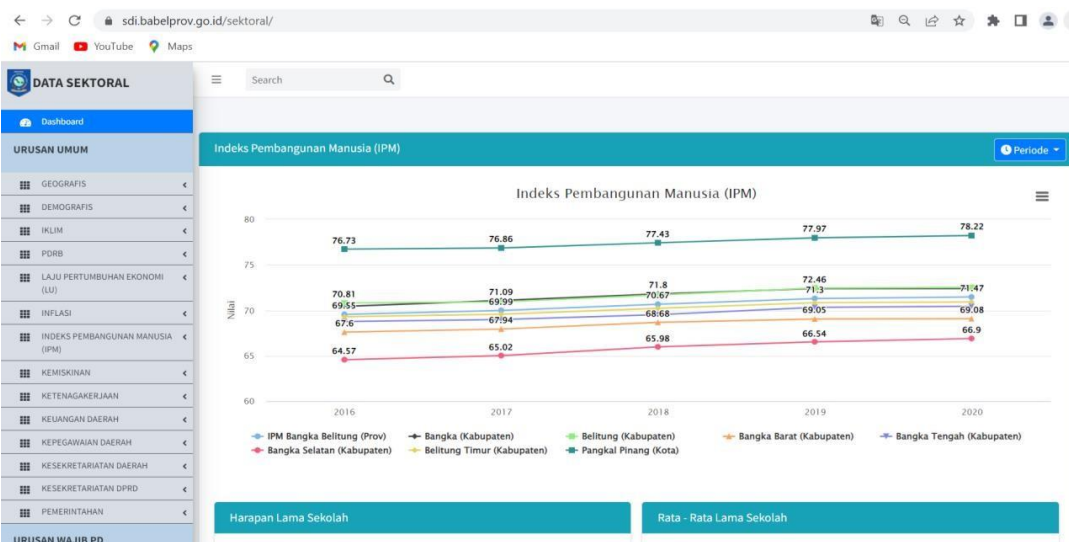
sdi.babelprov.go.id/sektoral/

Gmail YouTube Maps

DATA SEKTORAL

Search

Dashboard

URUSAN UMUM

GEOGRAFIS
DEMOGRAFIS
IKLIM
PDRB
LAJU PERTUMBUHAN EKONOMI (LU)
INFLASI
INDEKS PEMBANGUNAN MANUSIA (IPM)
KEMISKINAN
KETENAGAKERJAAN
KEUANGAN DAERAH
KEPEGAWAIAN DAERAH
KESEKRETARIATAN DAERAH
KESEKRETARIATAN DPRD
PEMERINTAHAN

URUSAN WAJIB PD

Indeks Pembangunan Manusia (IPM)

Periode

Indeks Pembangunan Manusia (IPM)

80
75
70
65
60

Nilai

76.73
76.86
77.43
77.97
78.22
70.81
69.55
67.6
64.57
71.09
69.99
67.94
65.02
71.8
70.67
68.68
65.98
72.46
71.3
69.05
66.54
71.47
69.08
66.9

2016 2017 2018 2019 2020

IPM Bangka Belitung (Prov)
Bangka (Kabupaten)
Belitung (Kabupaten)
Bangka Barat (Kabupaten)
Bangka Tengah (Kabupaten)
Bangka Selatan (Kabupaten)
Belitung Timur (Kabupaten)
Pangkal Pinang (Kota)

Harapan Lama Sekolah

Rata - Rata Lama Sekolah